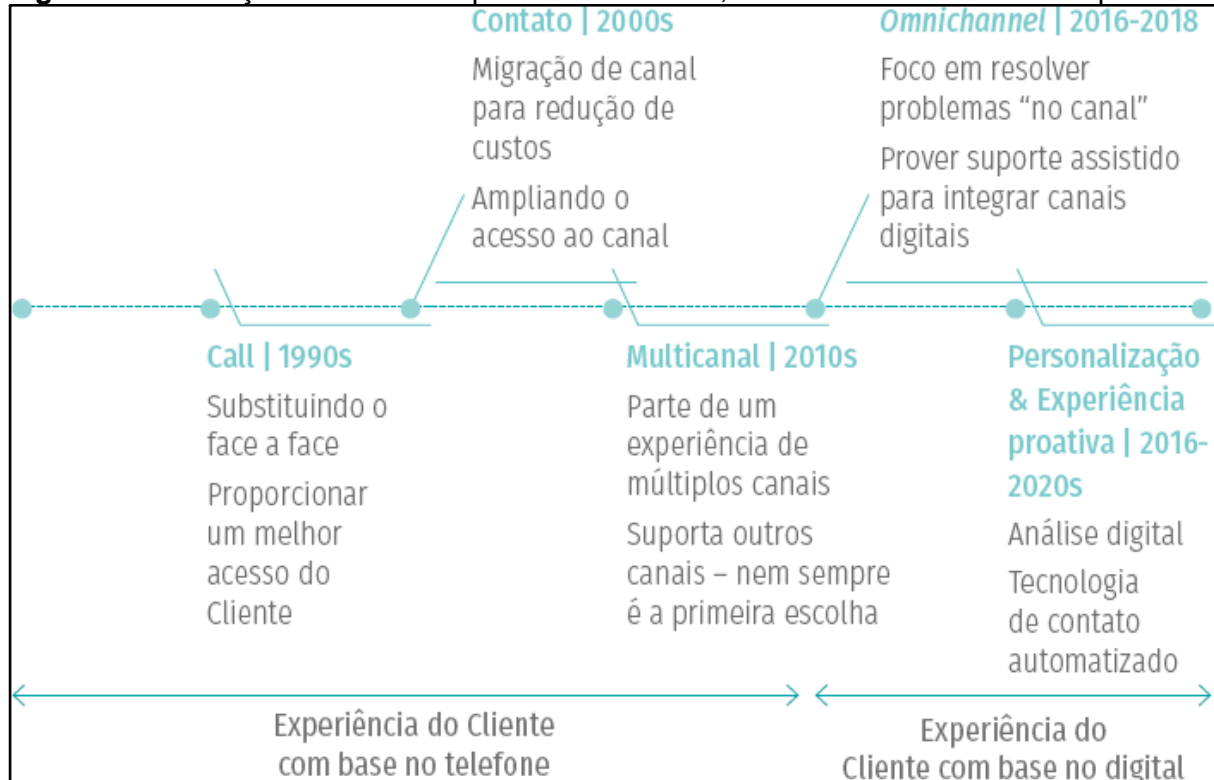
Contato | 2000s
Migração de canal para redução de custos
Ampliando o acesso ao canal

*Omnichannel* | 2016-2018
Foco em resolver problemas "no canal"
Prover suporte assistido para integrar canais digitais

Call | 1990s
Substituindo o face a face
Proporcionar um melhor acesso do Cliente

Multicanal | 2010s
Parte de um experiência de múltiplos canais
Suporta outros canais – nem sempre é a primeira escolha

Personalização & Experiência proativa | 2016-2020s
Análise digital
Tecnologia de contato automatizado

Experiência do Cliente com base no telefone

Experiência do Cliente com base no digital